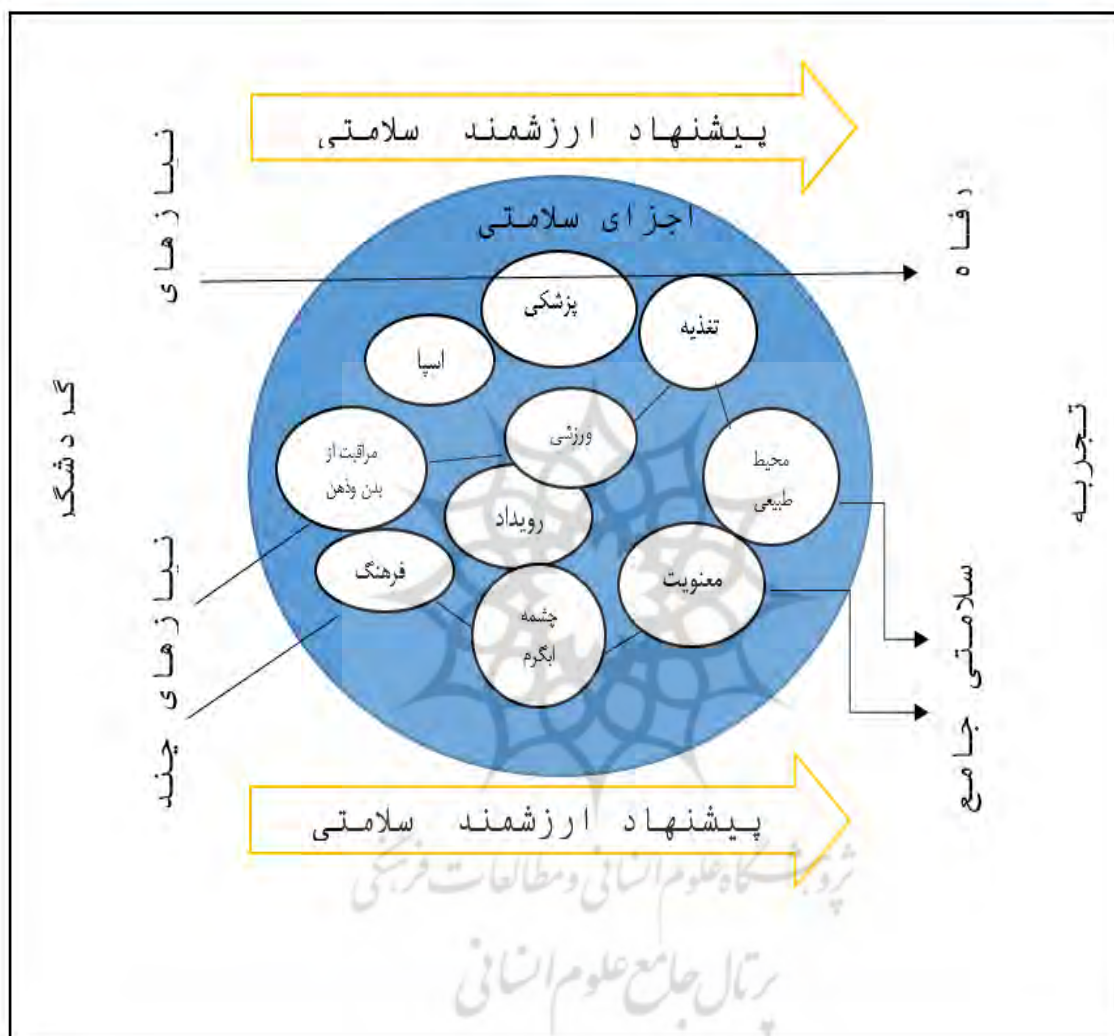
پیشنهاد ارزشمند سلامتی،

نیازهای

اجزای سلامتی

رفاه

پزشکی

تغذیه

اسپا

گردشگر

تجربه

ورزشی

مراقبت از بدن وذهن

محیط طبیعی

رویداد

نیازهای چند

فرهنگ

معنویت

سلامتی جامع

چشمه ابگرم

پیشنهاد ارزشمند سلامتی

پژوهشگاه علوم انسانی ومطالعات فرهنگی
پرتال جامع علوم انسانی